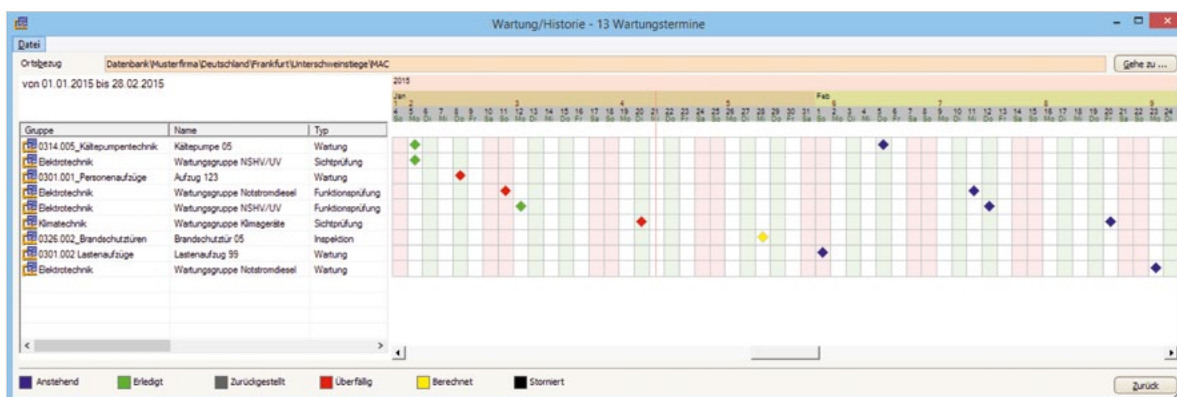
Wartung/Historie - 13 Wartungstermine

Datei

Ortsbezug Datenbank\Musterfirma\Deutschland\Frankfurt\Unterschweinstiege\MAC Gehe zu ...

von 01.01.2015 bis 28.02.2015

2015
Jan Feb

| Gruppe | Name | Typ |
|---|---|---|
| 0314.005_Kältepumpentechnik | Kältepumpe 05 | Wartung |
| Elektrotechnik | Wartungsgruppe NSHV/UV | Sichtprüfung |
| 0301.001_Personenaufzüge | Aufzug 123 | Wartung |
| Elektrotechnik | Wartungsgruppe Notstromdiesel | Funktionsprüfung |
| Elektrotechnik | Wartungsgruppe NSHV/UV | Funktionsprüfung |
| Klimatechnik | Wartungsgruppe Klimageräte | Sichtprüfung |
| 0326.002_Brandschutztüren | Brandschutztür 05 | Inspektion |
| 0301.002 Lastenaufzüge | Lastenaufzug 99 | Wartung |
| Elektrotechnik | Wartungsgruppe Notstromdiesel | Wartung |

Anstehend Erledigt Zurückgestellt Überfällig Berechnet Storniert

Zurück